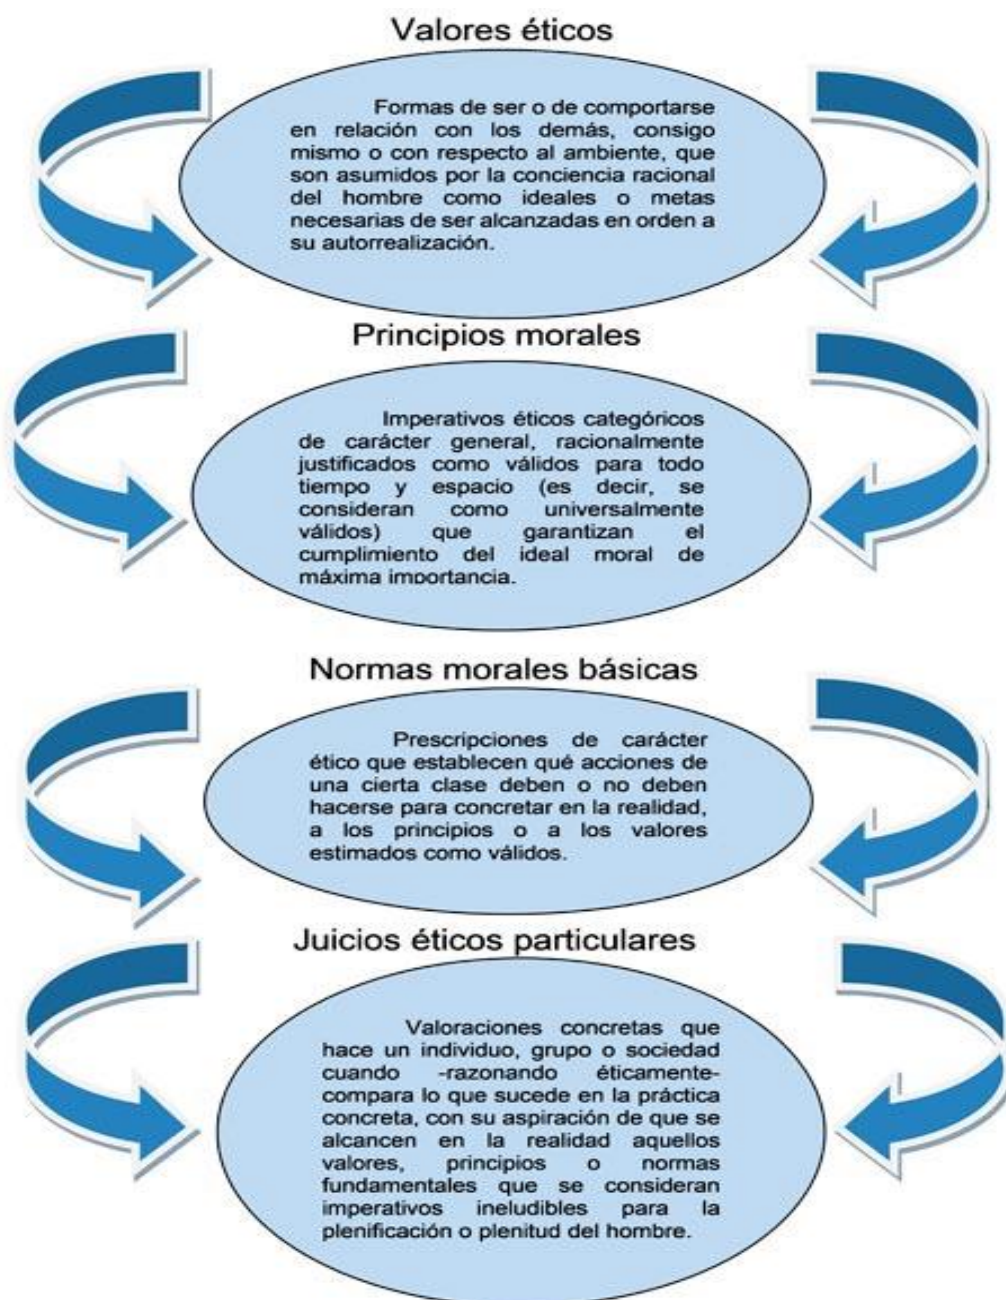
Valores éticos

Formas de ser o de comportarse en relación con los demás, consigo mismo o con respecto al ambiente, que son asumidos por la conciencia racional del hombre como ideales o metas necesarias de ser alcanzadas en orden a su autorrealización.

Principios morales

Imperativos éticos categóricos de carácter general, racionalmente justificados como válidos para todo tiempo y espacio (es decir, se consideran como universalmente válidos) que garantizan el cumplimiento del ideal moral de máxima importancia.

Normas morales básicas

Prescripciones de carácter ético que establecen qué acciones de una cierta clase deben o no deben hacerse para concretar en la realidad, a los principios o a los valores estimados como válidos.

Juicios éticos particulares

Valoraciones concretas que hace un individuo, grupo o sociedad cuando -razonando éticamente- compara lo que sucede en la práctica concreta, con su aspiración de que se alcancen en la realidad aquellos valores, principios o normas fundamentales que se consideran imperativos ineludibles para la plenificación o plenitud del hombre.